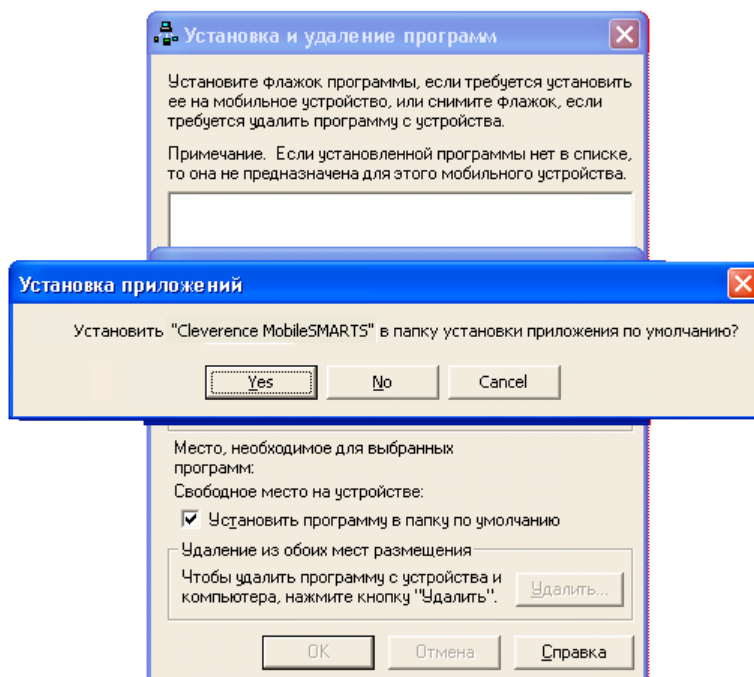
Установка и удаление программ

Установите флажок программы, если требуется установить ее на мобильное устройство, или снимите флажок, если требуется удалить программу с устройства.

Примечание. Если установленной программы нет в списке, то она не предназначена для этого мобильного устройства.

Установка приложений

Установить "Cleverence MobileSMARTS" в папку установки приложения по умолчанию?

Yes No Cancel

Место, необходимое для выбранных программ:

Свободное место на устройстве:

Установить программу в папку по умолчанию

Удаление из обоих мест размещения

Чтобы удалить программу с устройства и компьютера, нажмите кнопку "Удалить".

Удалить...

OK Отмена Справка